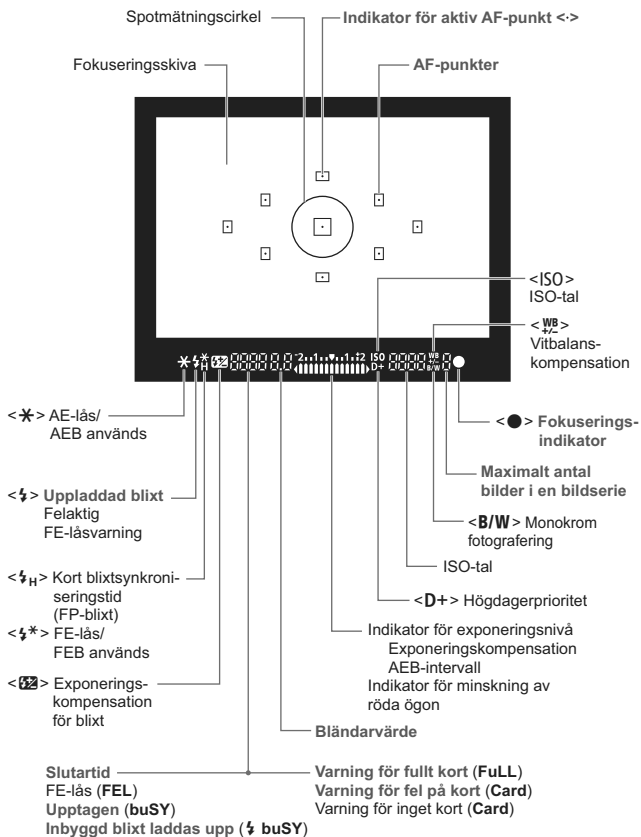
Spotmätningscirkel

Indikator för aktiv AF-punkt <·>

Fokuseringsskiva

AF-punkter

<ISO> ISO-tal

<$\frac{WB}{+/-}$> Vitbalanskompensation

<✱> AE-lås/ AEB används

<●> Fokuseringsindikator

Maximalt antal bilder i en bildserie

<ϟ> Uppladdad blixt Felaktig FE-låsvarning

<B/W> Monokrom fotografering

ISO-tal

<ϟH> Kort blixtsynkroniseringstid (FP-blixt)

<D+> Högdagerprioritet

<ϟ✱> FE-lås/ FEB används

Indikator för exponeringsnivå Exponeringskompensation AEB-intervall Indikator för minskning av röda ögon

<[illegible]> Exponeringskompensation för blixt

Bländarvärde

Slutartid
FE-lås (FEL)
Upptagen (buSY)
Inbyggd blixt laddas upp (ϟ buSY)

Varning för fullt kort (FuLL)
Varning för fel på kort (Card)
Varning för inget kort (Card)